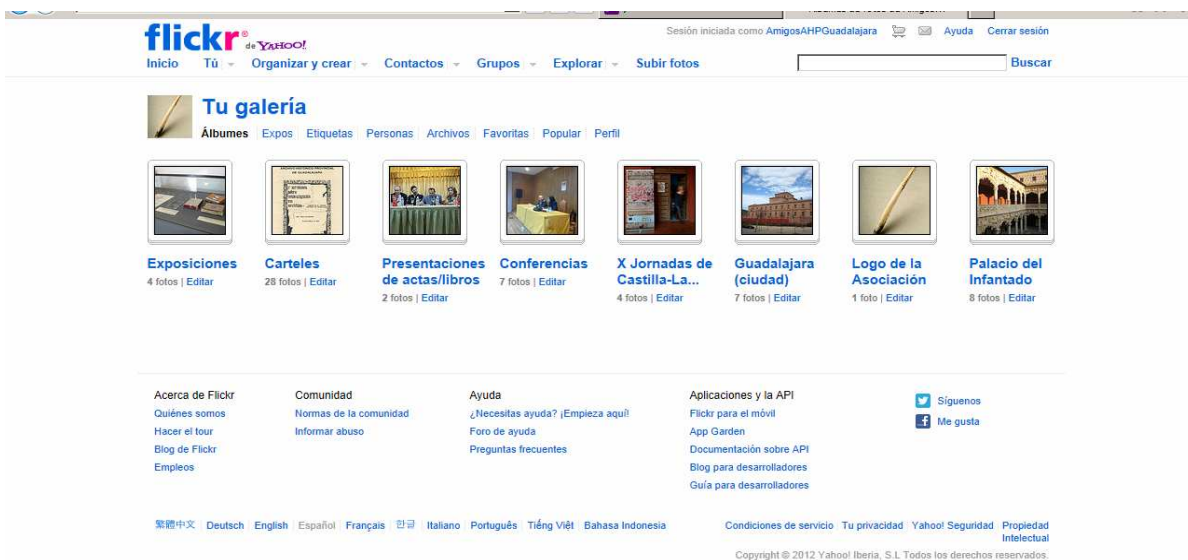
flickr de YAHOO!

Sesión iniciada como AmigosAHPGuadalajara  Ayuda  Cerrar sesión

Inicio  Tú  Organizar y crear  Contactos  Grupos  Explorar  Subir fotos  Buscar

Tu galería

Álbumes | Expos | Etiquetas | Personas | Archivos | Favoritas | Popular | Perfil

Exposiciones
4 fotos | Editar

Carteles
28 fotos | Editar

Presentaciones de actas/libros
2 fotos | Editar

Conferencias
7 fotos | Editar

X Jornadas de Castilla-La...
4 fotos | Editar

Guadalajara (ciudad)
7 fotos | Editar

Logo de la Asociación
1 foto | Editar

Palacio del Infantado
8 fotos | Editar

Acerca de Flickr
Quiénes somos
Hacer el tour
Blog de Flickr
Empleos

Comunidad
Normas de la comunidad
Informar abuso

Ayuda
¿Necesitas ayuda? ¡Empieza aquí!
Foro de ayuda
Preguntas frecuentes

Aplicaciones y la API
Flickr para el móvil
App Garden
Documentación sobre API
Blog para desarrolladores
Guía para desarrolladores

Síguenos
Me gusta

繁體中文 | Deutsch | English | Español | Français | 한글 | Italiano | Português | Tiếng Việt | Bahasa Indonesia

Condiciones de servicio | Tu privacidad | Yahoo! Seguridad | Propiedad Intelectual

Copyright © 2012 Yahoo! Iberia, S.L Todos los derechos reservados.